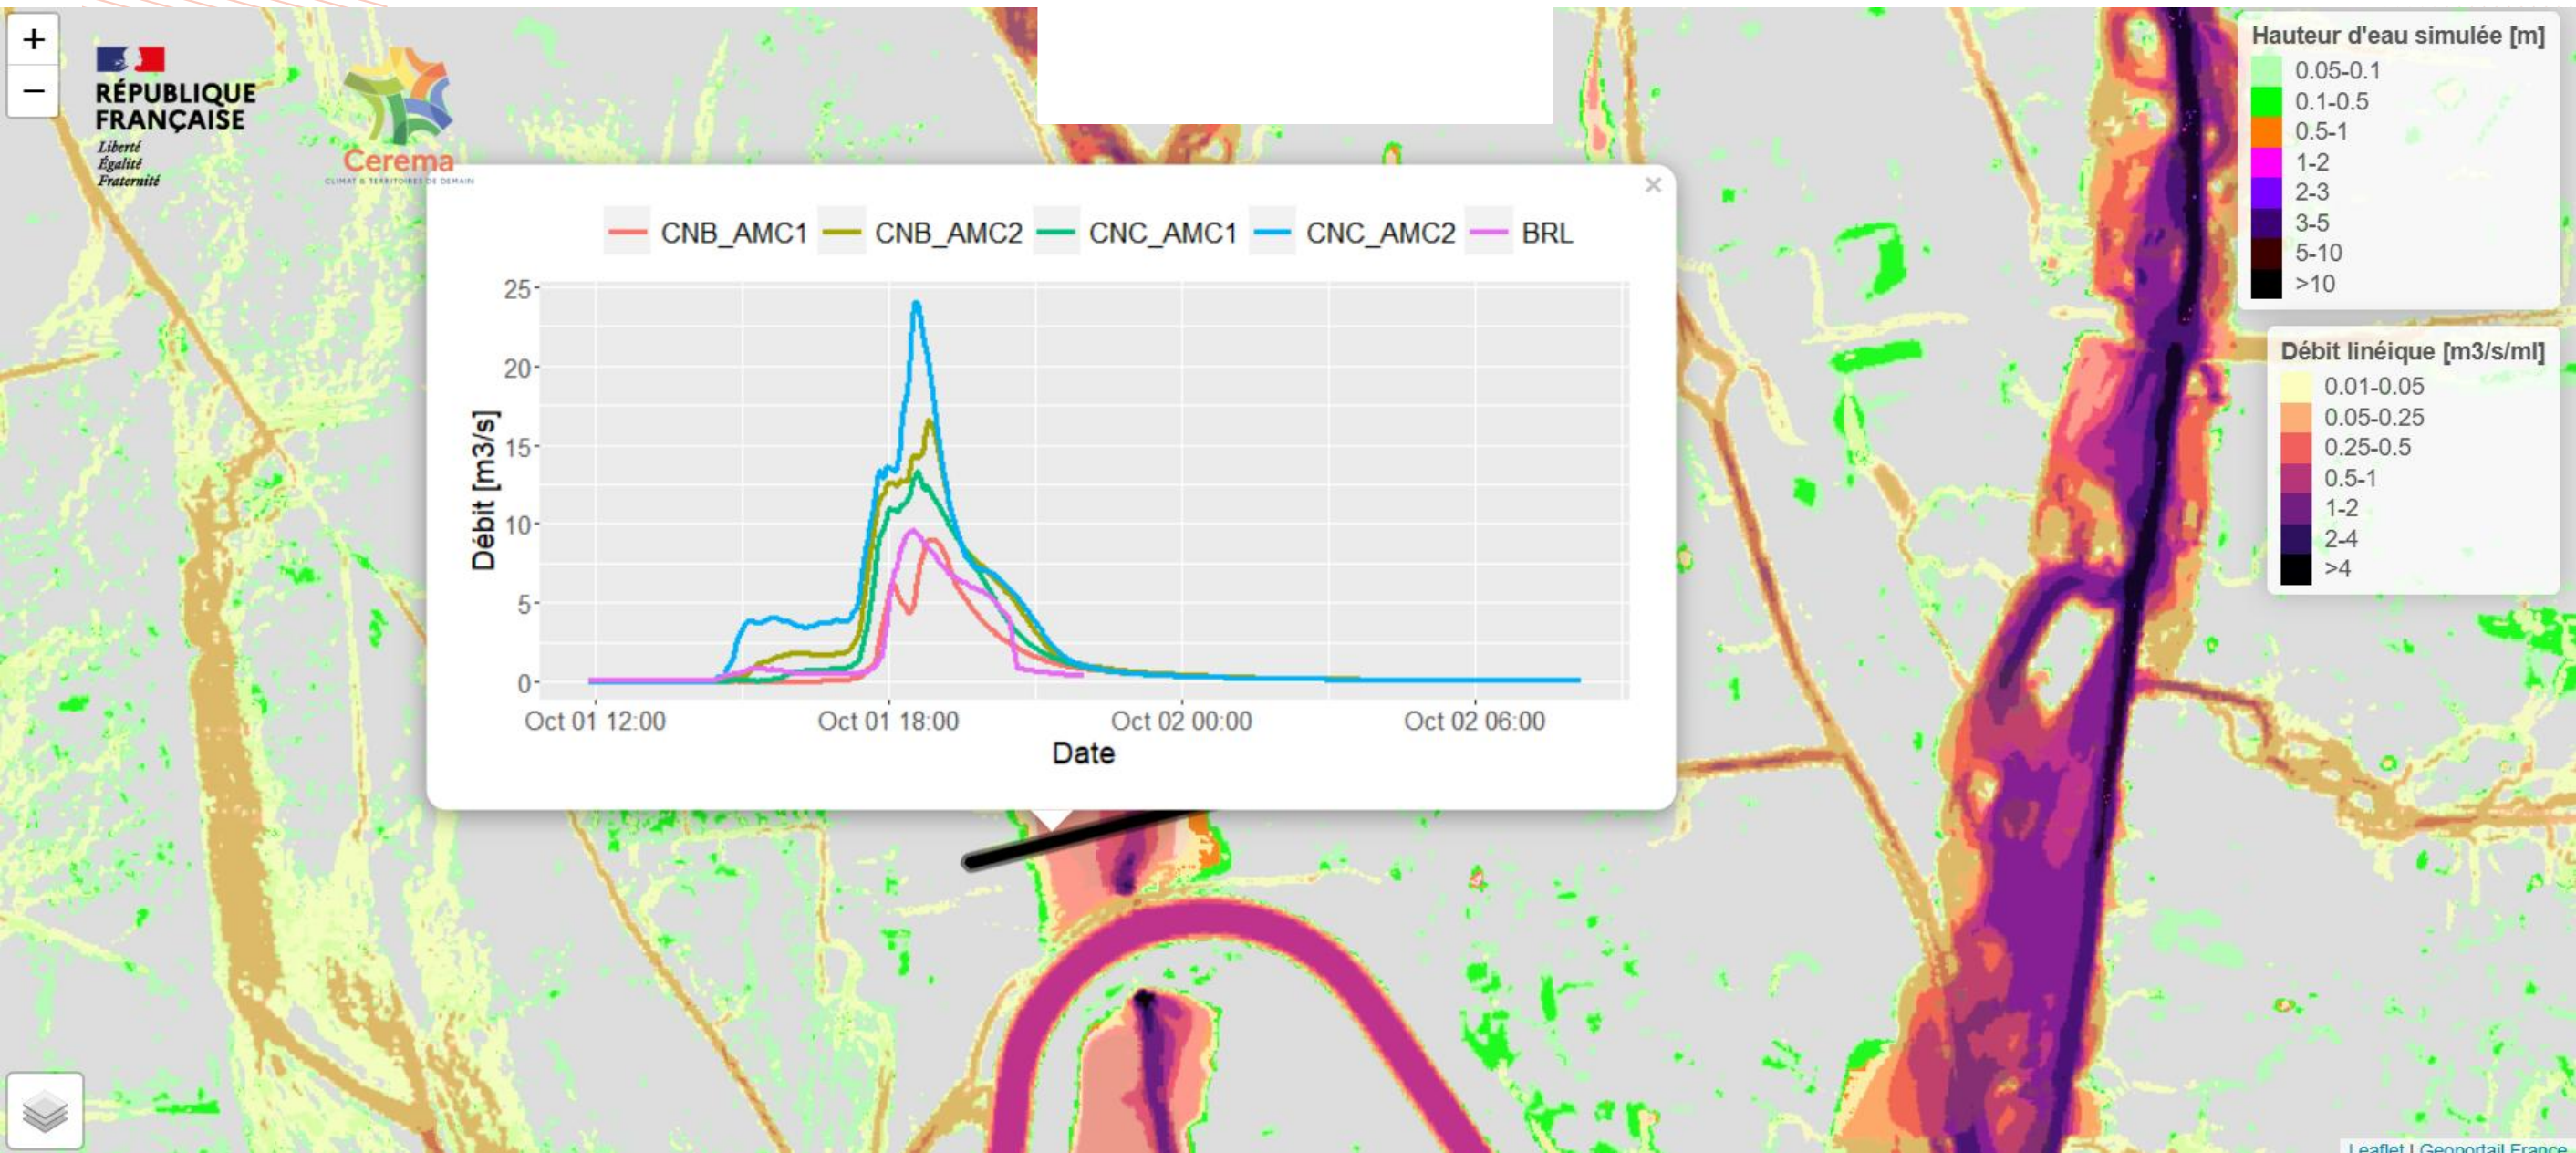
+
−

RÉPUBLIQUE FRANÇAISE
Liberté
Égalité
Fraternité

Cerema
CLIMAT & TERRITOIRES DE DEMAIN

×

CNB_AMC1 CNB_AMC2 CNC_AMC1 CNC_AMC2 BRL

25
20
15
10
5
0

Débit [m3/s]

Oct 01 12:00 Oct 01 18:00 Oct 02 00:00 Oct 02 06:00

Date

Hauteur d'eau simulée [m]
0.05-0.1
0.1-0.5
0.5-1
1-2
2-3
3-5
5-10
>10

Débit linéique [m3/s/ml]
0.01-0.05
0.05-0.25
0.25-0.5
0.5-1
1-2
2-4
>4

Leaflet | Geoportail France